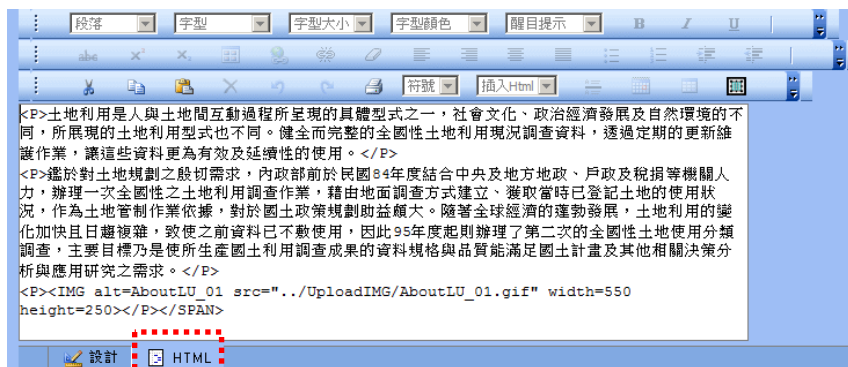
段落 字型 字型大小 字型顏色 醒目提示 B I U

abc x² x₂

符號 插入Html

<P>土地利用是人與土地間互動過程所呈現的具體型式之一，社會文化、政治經濟發展及自然環境的不同，所展現的土地利用型式也不同。健全而完整的全國性土地利用現況調查資料，透過定期的更新維護作業，讓這些資料更為有效及延續性的使用。</P>
<P>鑑於對土地規劃之殷切需求，內政部前於民國84年度結合中央及地方地政、戶政及稅捐等機關人力，辦理一次全國性之土地利用調查作業，藉由地面調查方式建立、獲取當時已登記土地的使用狀況，作為土地管制作業依據，對於國土政策規劃助益頗大。隨著全球經濟的蓬勃發展，土地利用的變化加快且日趨複雜，致使之前資料已不敷使用，因此95年度起則辦理了第二次的全國性土地使用分類調查，主要目標乃是使所生產國土利用調查成果的資料規格與品質能滿足國土計畫及其他相關決策分析與應用研究之需求。</P>
<P><IMG alt=AboutLU_01 src="../UploadIMG/AboutLU_01.gif" width=550 height=250></P></SPAN>

設計 HTML